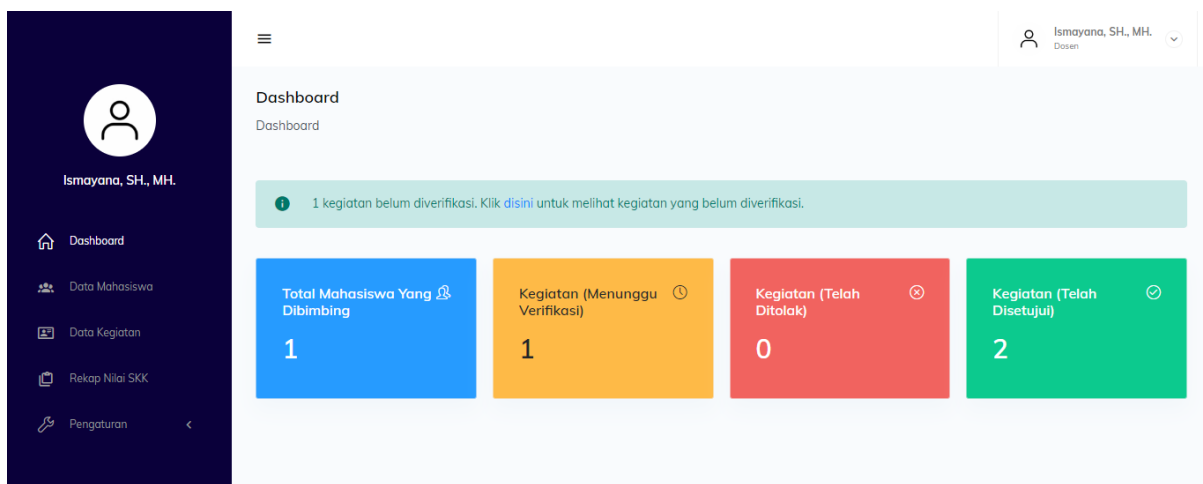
Ismayana, SH., MH.

Dashboard

Data Mahasiswa

Data Kegiatan

Rekap Nilai SKK

Pengaturan

Ismayana, SH., MH.
Dosen

Dashboard

Dashboard

1 kegiatan belum diverifikasi. Klik disini untuk melihat kegiatan yang belum diverifikasi.

Total Mahasiswa Yang Dibimbing
1

Kegiatan (Menunggu Verifikasi)
1

Kegiatan (Telah Ditolak)
0

Kegiatan (Telah Disetujui)
2